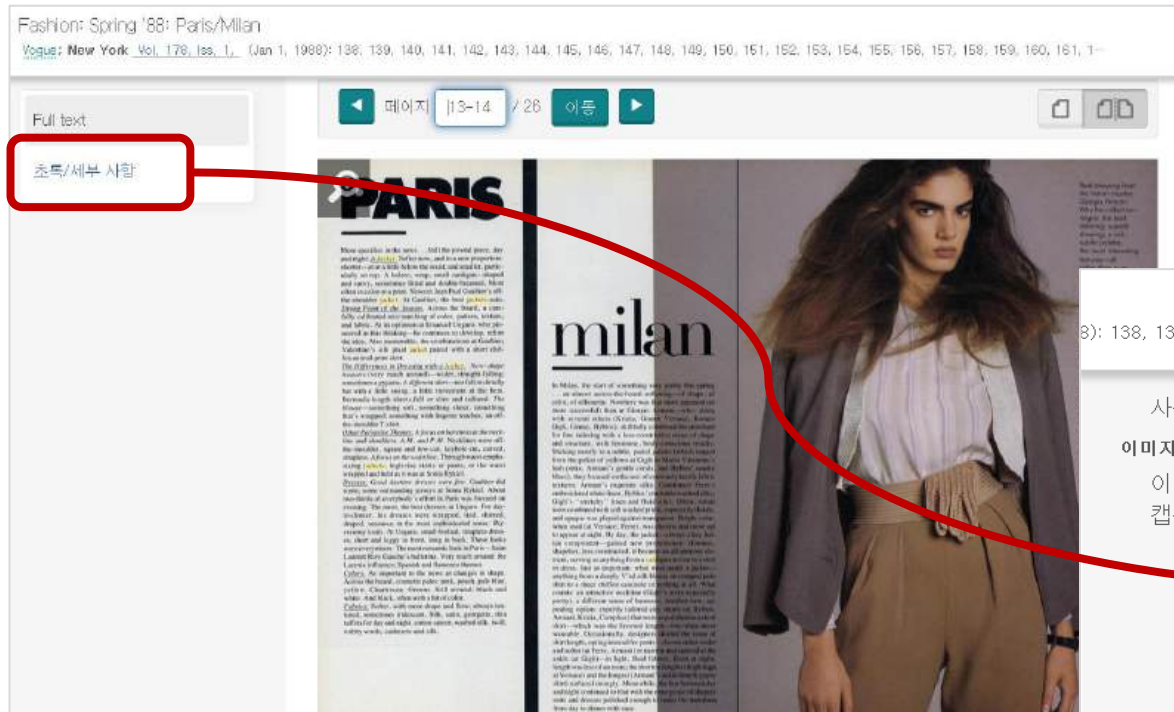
Fashion: Spring '88: Paris/Milan

Vogue; New York Vol. 178, Iss. 1, (Jan 1, 1988): 138, 139, 140, 141, 142, 143, 144, 145, 146, 147, 148, 149, 150, 151, 152, 153, 154, 155, 156, 157, 158, 159, 160, 161, 1-

Full text

초록/세부 사항

페이지 13-14 / 26 이동

PARIS

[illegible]

milan

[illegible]

8): 138, 13

사

이미지

이

캡